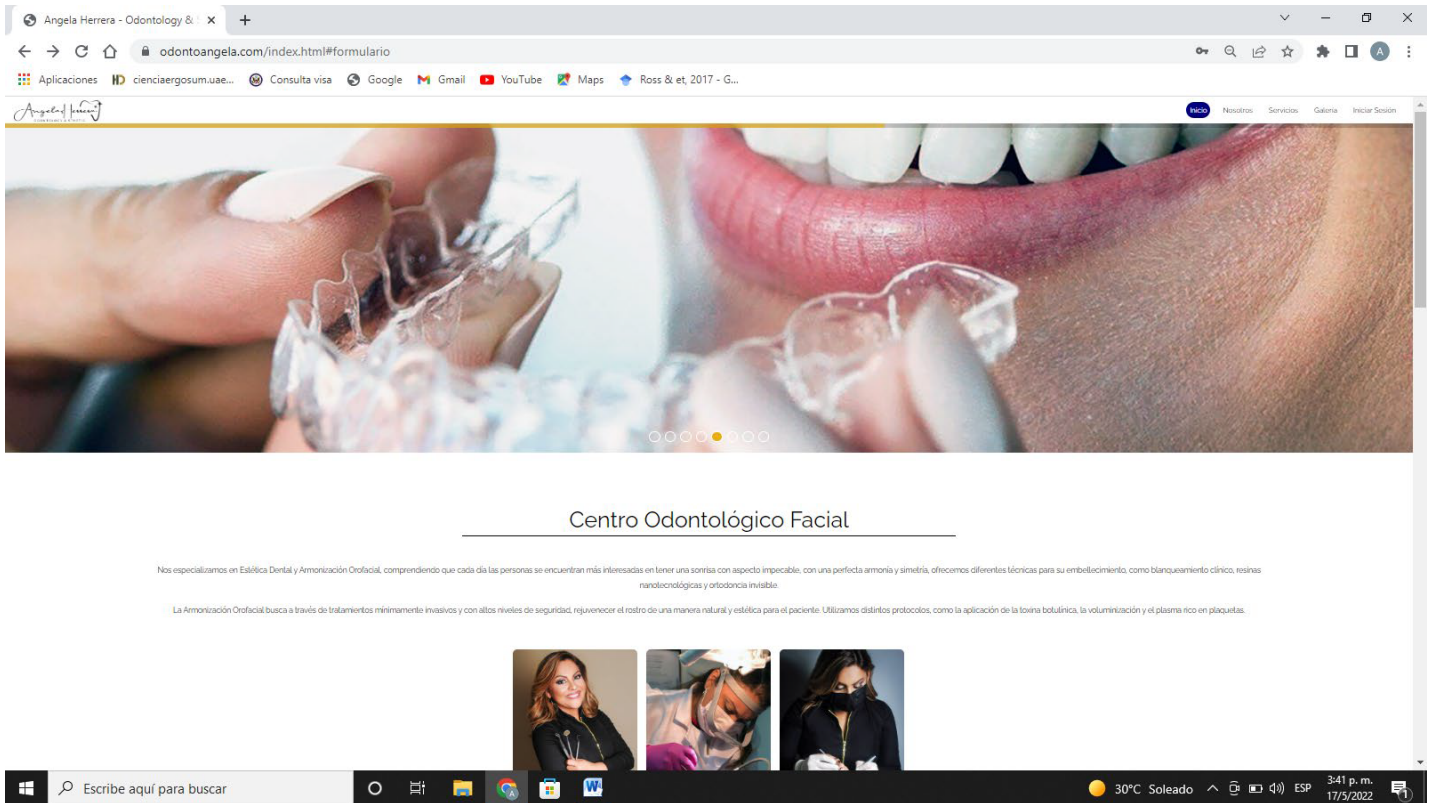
Angela Herrera - Odontology & ×

odontoangela.com/index.html#formulario

Aplicaciones cienciaergosum.uae... Consulta visa Google Gmail YouTube Maps Ross & et, 2017 - G...

Inicio Nosotros Servicios Galeria Iniciar Sesión

Centro Odontológico Facial

Nos especializamos en Estética Dental y Armonización Orofacial, comprendiendo que cada día las personas se encuentran más interesadas en tener una sonrisa con aspecto impecable, con una perfecta armonía y simetría, ofrecemos diferentes técnicas para su embellecimiento, como blanqueamiento clínico, resinas nanotecnológicas y ortodoncia invisible.

La Armonización Orofacial busca a través de tratamientos mínimamente invasivos y con altos niveles de seguridad, rejuvenecer el rostro de una manera natural y estética para el paciente. Utilizamos distintos protocolos, como la aplicación de la toxina botulínica, la voluminización y el plasma rico en plaquetas.

Escribe aquí para buscar

30°C Soleado ESP 3:41 p. m. 17/5/2022